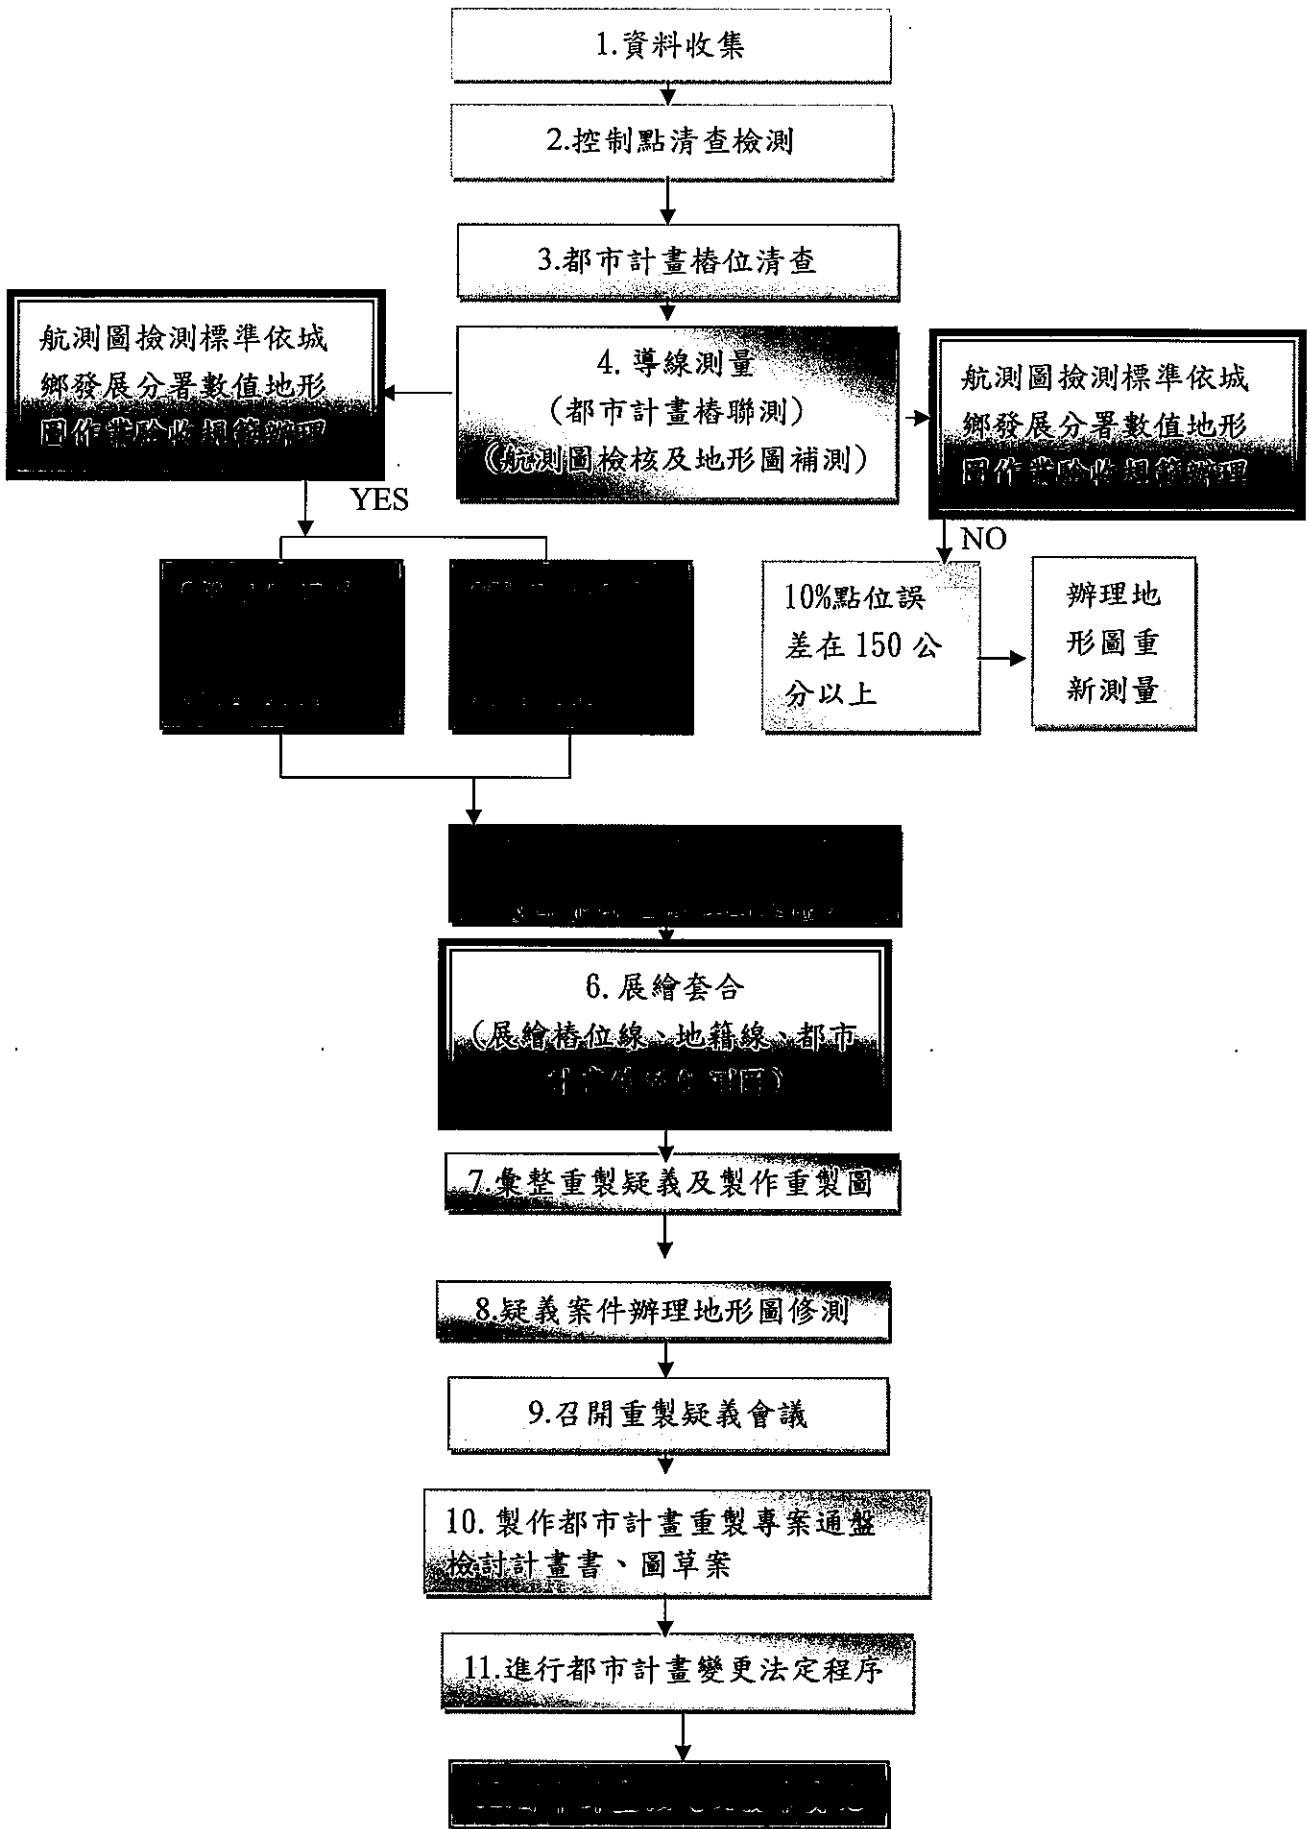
1.資料收集

2.控制點清查檢測

3.都市計畫樁位清查

航測圖撿測標準依城鄉發展分署數值地形圖作業驗收規範辦理

4. 導線測量（都市計畫樁聯測）（航測圖檢核及地形圖補測）

航測圖撿測標準依城鄉發展分署數值地形圖作業驗收規範辦理

YES

NO

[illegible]

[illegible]

10%點位誤差在 150 公分以上

辦理地形圖重新測量

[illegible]

6. 展繪套合（展繪樁位線、地籍線、都市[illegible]）

7.彙整重製疑義及製作重製圖

8.疑義案件辦理地形圖修測

9.召開重製疑義會議

10. 製作都市計畫重製專案通盤檢討計畫書、圖草案

11.進行都市計畫變更法定程序

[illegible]